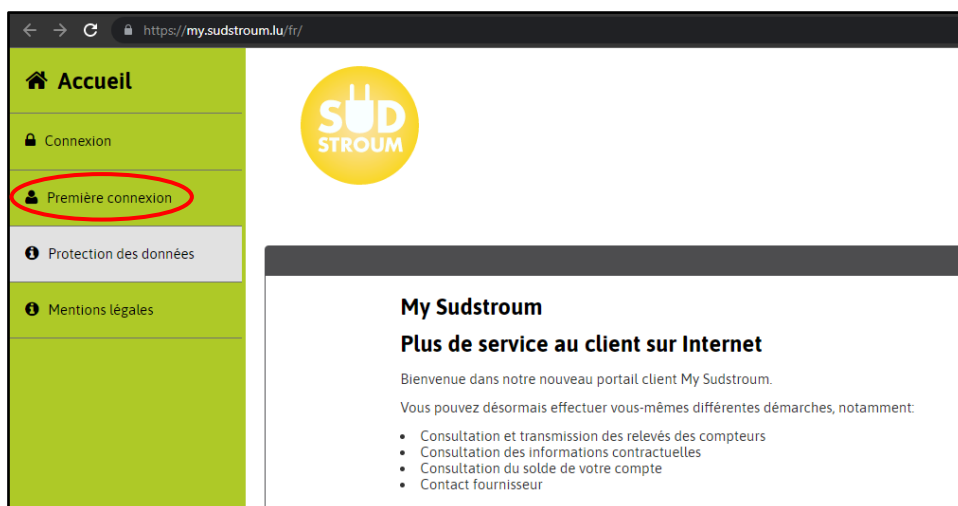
https://my.sudstroum.lu/fr/

Accueil

Connexion

Première connexion

Protection des données

Mentions légales

SUD STROUM

My Sudstroum

Plus de service au client sur Internet

Bienvenue dans notre nouveau portail client My Sudstroum.

Vous pouvez désormais effectuer vous-mêmes différentes démarches, notamment:

- Consultation et transmission des relevés des compteurs
- Consultation des informations contractuelles
- Consultation du solde de votre compte
- Contact fournisseur